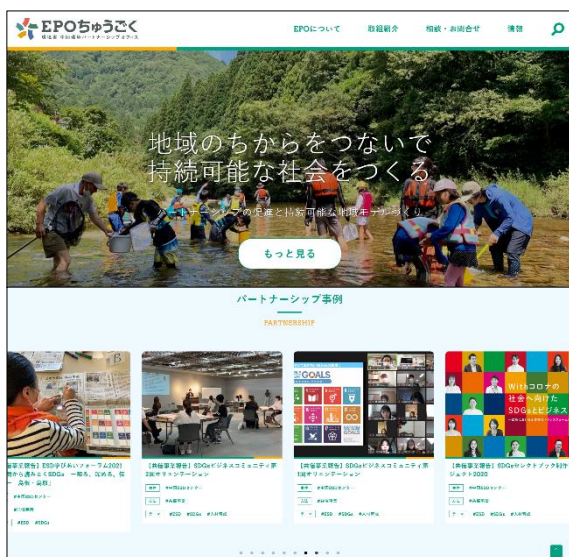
EPOちゅうごく
環境省 中国環境パートナーシップオフィス

EPOについて
取組紹介
相談・お問合せ
情報

地域のちからをつないで
持続可能な社会をつくる

パートナーシップの促進と持続可能な地域づくり

もっと見る

パートナーシップ事例
PARTNERSHIP

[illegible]ESD学び合いフォーラム2021 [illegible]SDGs 一隅を、照らす。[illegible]

#ESD #SDGs

【共催事業報告】SDGsビジネスコミュニティ第2回セッション

#ESD #SDGs

GOALS

【共催事業報告】SDGsビジネスコミュニティ第1回セッション

#ESD #SDGs

Withコロナの社会へ向けたSDGsとビジネス

【共催事業報告】SDGsセレクトブック制作プロジェクト2020

#ESD #SDGs